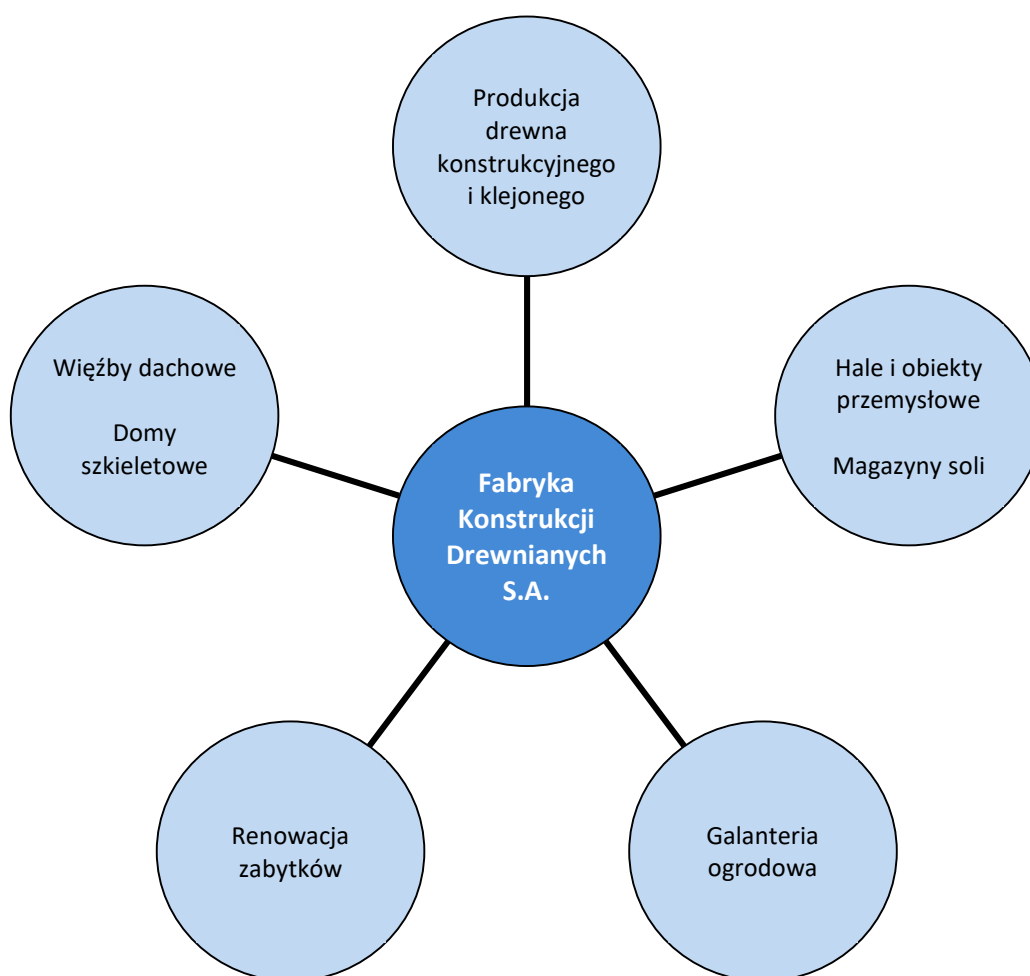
Produkcja drewna konstrukcyjnego i klejonego

Więźby dachowe

Domy szkieletowe

Hale i obiekty przemysłowe

Magazyny soli

Fabryka Konstrukcji Drewnianych S.A.

Renowacja zabytków

Galanteria ogrodowa